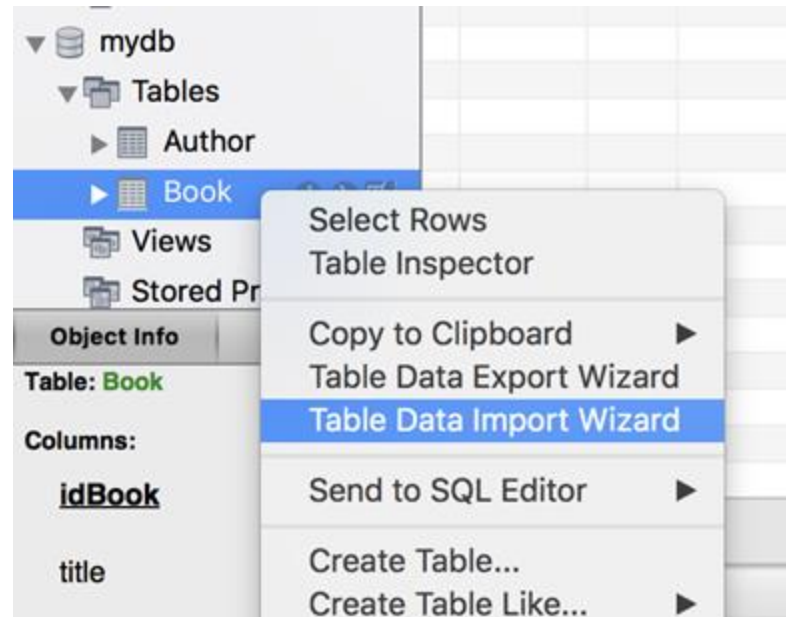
mydb
Tables
Author
Book
Views
Stored Pr
Object Info
Table: Book
Columns:
idBook
title

Select Rows
Table Inspector
Copy to Clipboard
Table Data Export Wizard
Table Data Import Wizard
Send to SQL Editor
Create Table...
Create Table Like...